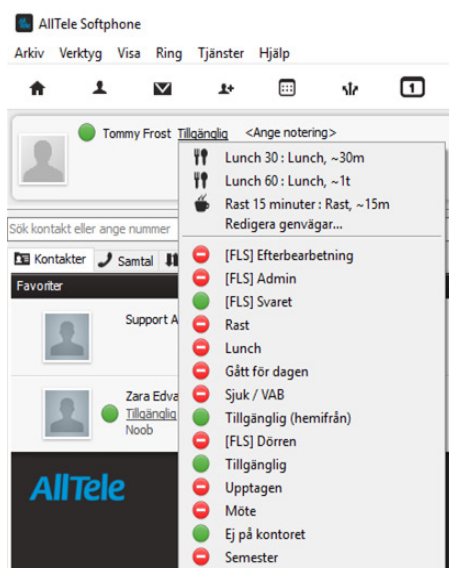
AllTele Softphone

Arkiv Verktyg Visa Ring Tjänster Hjälp

1

Tommy Frost Tillgänglig <Ange notering>

Sök kontakt eller ange nummer

Kontakter Samtal

Favoriter

Support A

Zara Edva
Tillgänglig
Noob

AllTele

Lunch 30 : Lunch, ~30m
Lunch 60 : Lunch, ~1t
Rast 15 minuter : Rast, ~15m
Redigera genvägar...
[FLS] Efterbearbetning
[FLS] Admin
[FLS] Svaret
Rast
Lunch
Gått för dagen
Sjuk / VAB
Tillgänglig (hemifrån)
[FLS] Dörren
Tillgänglig
Upptagen
Möte
Ej på kontoret
Semester